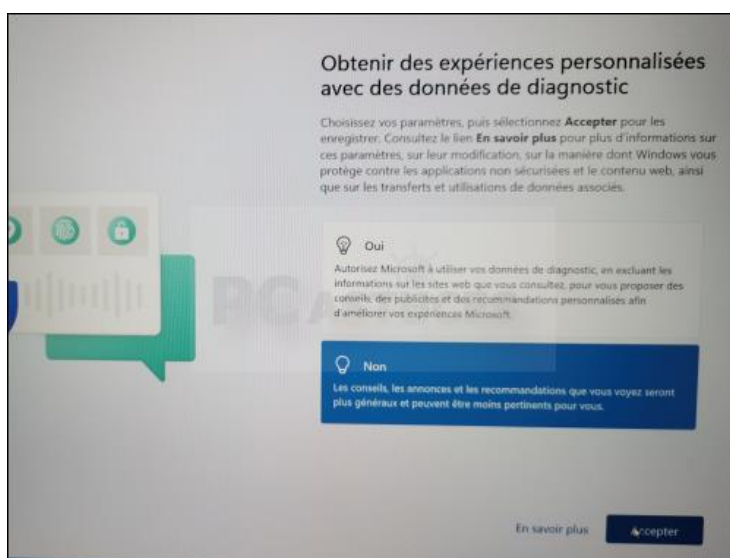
Obtenir des expériences personnalisées avec des données de diagnostic

Choisissez vos paramètres, puis sélectionnez **Accepter** pour les enregistrer. Consultez le lien **En savoir plus** pour plus d'informations sur ces paramètres, sur leur modification, sur la manière dont Windows vous protège contre les applications non sécurisées et le contenu web, ainsi que sur les transferts et utilisations de données associés.

Oui

Autorisez Microsoft à utiliser vos données de diagnostic, en excluant les informations sur les sites web que vous consultez, pour vous proposer des conseils, des publicités et des recommandations personnalisés afin d'améliorer vos expériences Microsoft.

Non

Les conseils, les annonces et les recommandations que vous voyez seront plus généraux et peuvent être moins pertinents pour vous.

PC

En savoir plus

Accepter